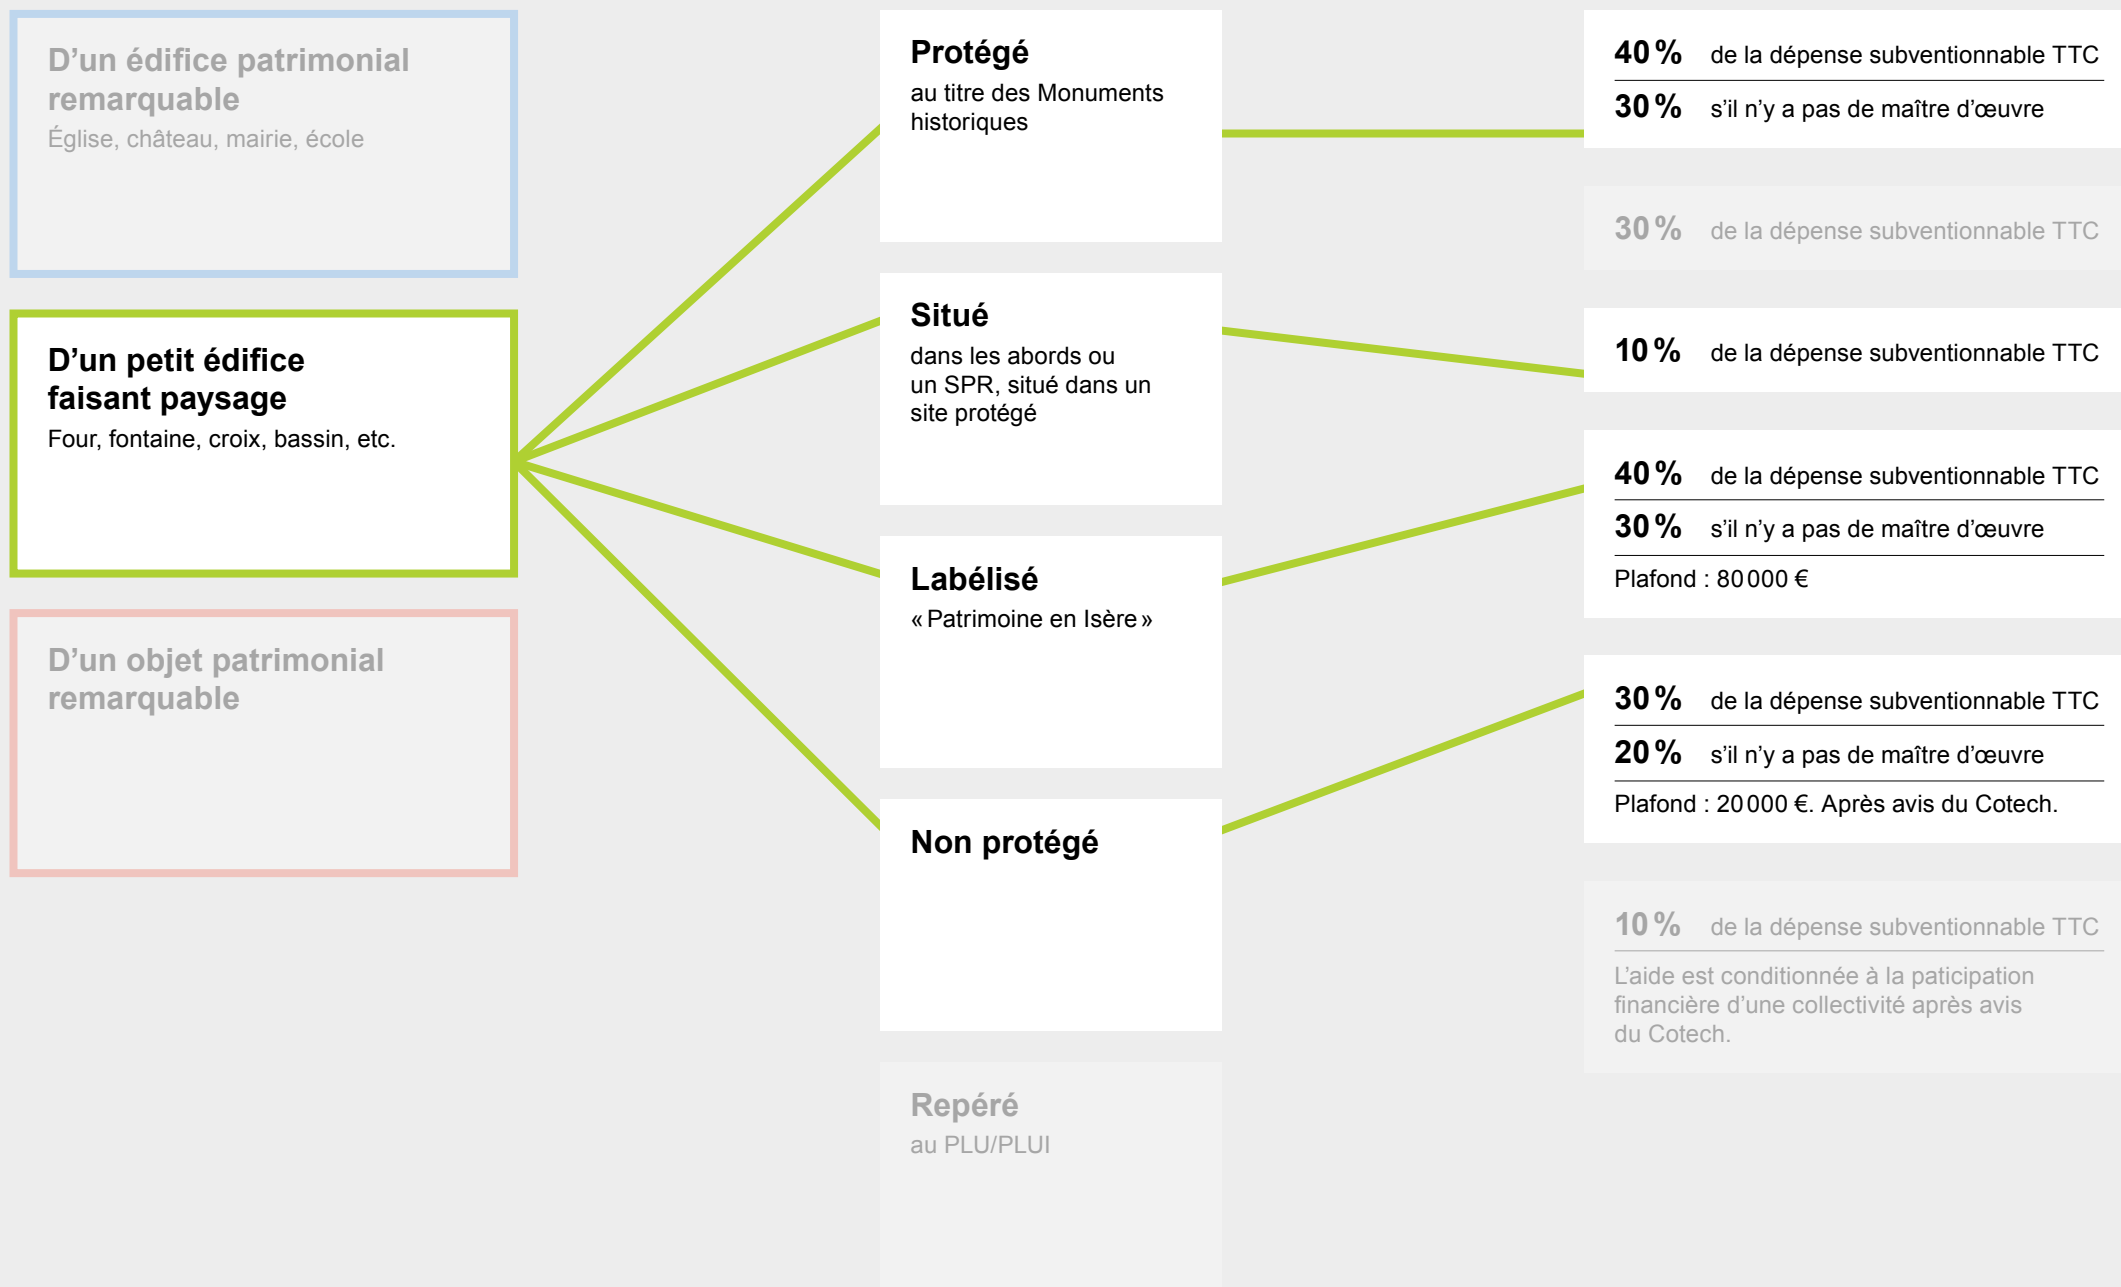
D’un édifice patrimonial remarquable
Église, château, mairie, école

D’un petit édifice faisant paysage
Four, fontaine, croix, bassin, etc.

D’un objet patrimonial remarquable

Protégé
au titre des Monuments historiques

Situé
dans les abords ou un SPR, situé dans un site protégé

Labélisé
« Patrimoine en Isère »

Non protégé

Repéré
au PLU/PLUI

40 % de la dépense subventionnable TTC
30 % s’il n’y a pas de maître d’œuvre

30 % de la dépense subventionnable TTC

10 % de la dépense subventionnable TTC

40 % de la dépense subventionnable TTC
30 % s’il n’y a pas de maître d’œuvre
Plafond : 80 000 €

30 % de la dépense subventionnable TTC
20 % s’il n’y a pas de maître d’œuvre
Plafond : 20 000 €. Après avis du Cotech.

10 % de la dépense subventionnable TTC
L’aide est conditionnée à la paticipation financière d’une collectivité après avis du Cotech.